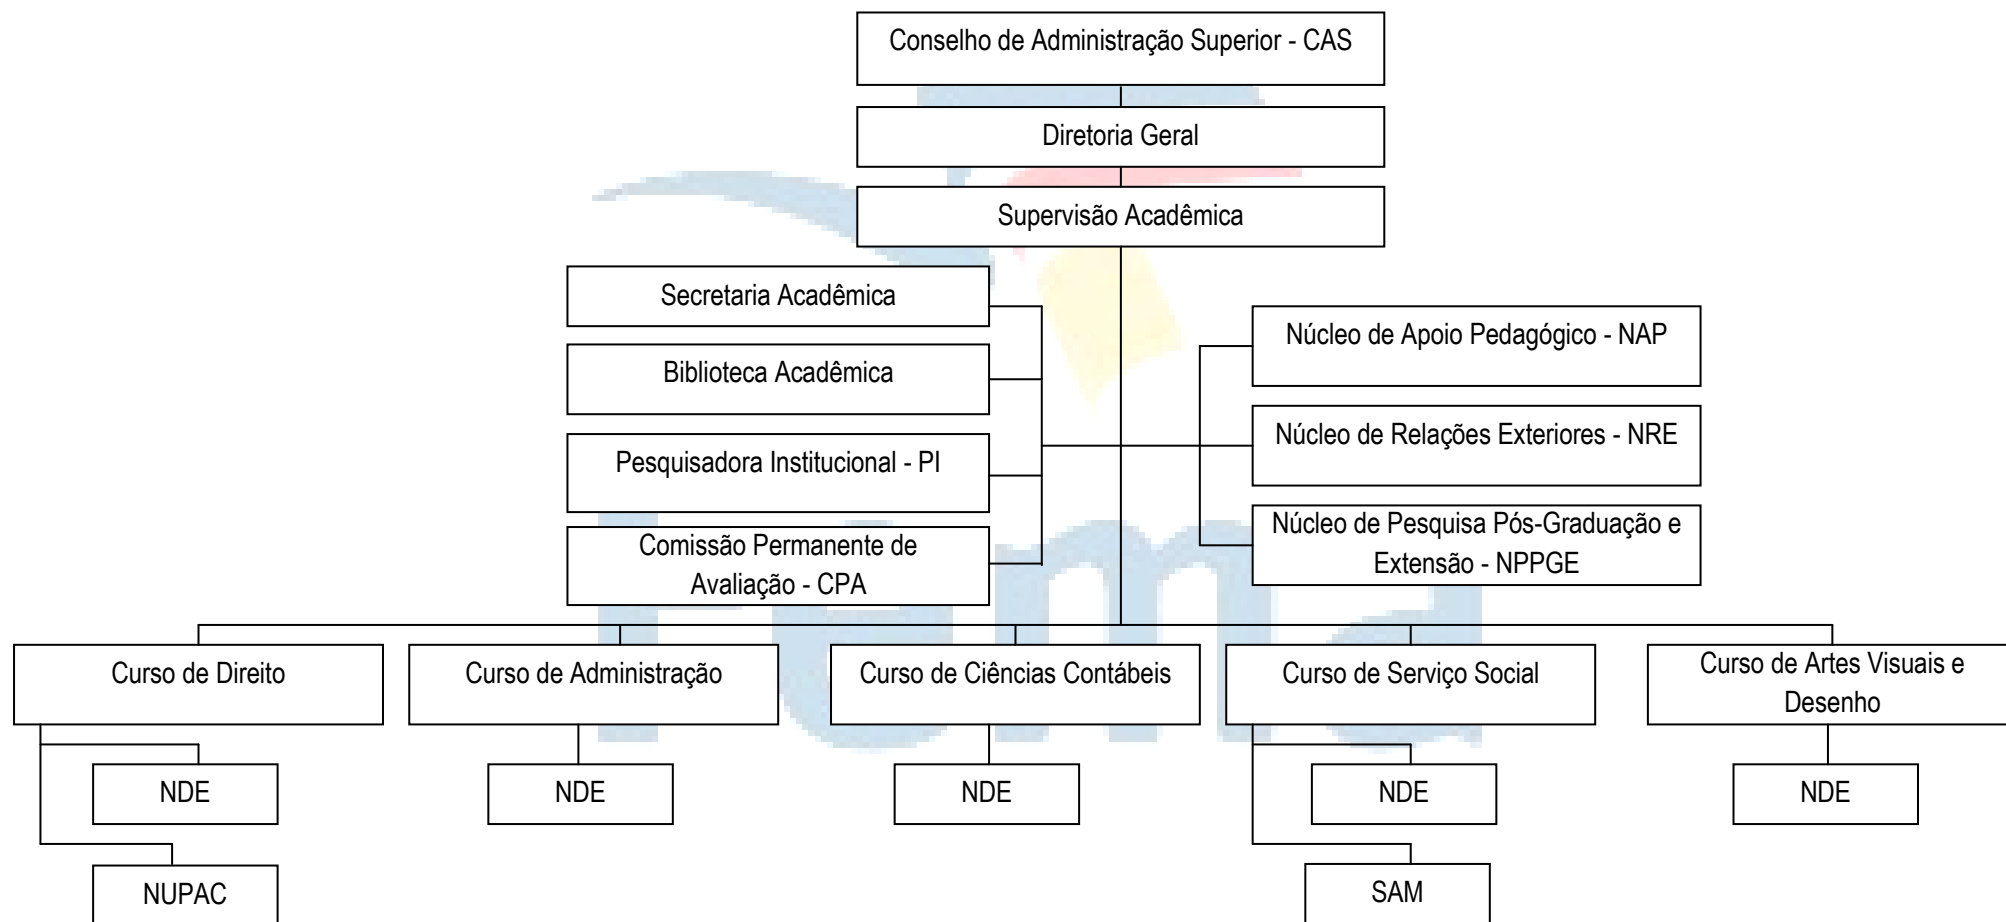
Conselho de Administração Superior - CAS

Diretoria Geral

Supervisão Acadêmica

Secretaria Acadêmica

Biblioteca Acadêmica

Pesquisadora Institucional - PI

Comissão Permanente de Avaliação - CPA

Núcleo de Apoio Pedagógico - NAP

Núcleo de Relações Exteriores - NRE

Núcleo de Pesquisa Pós-Graduação e Extensão - NPPGE

Curso de Direito

NDE

NUPAC

Curso de Administração

NDE

Curso de Ciências Contábeis

NDE

Curso de Serviço Social

NDE

SAM

Curso de Artes Visuais e Desenho

NDE